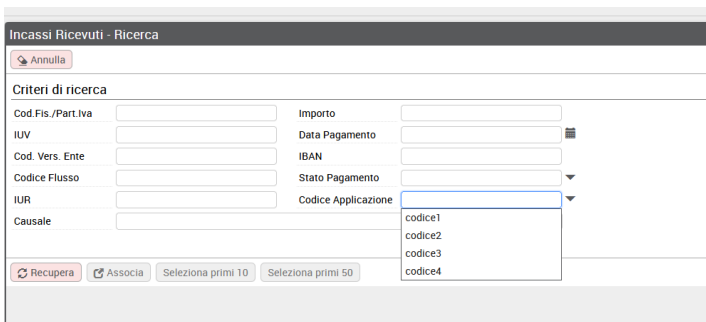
Incassi Ricevuti - Ricerca

Annulla

Criteri di ricerca

Cod.Fis./Part.Iva

Importo

IUV

Data Pagamento

Cod. Vers. Ente

IBAN

Codice Flusso

Stato Pagamento

IUR

Codice Applicazione

Causale

codice1
codice2
codice3
codice4

Recupera

Associa

Seleziona primi 10

Seleziona primi 50